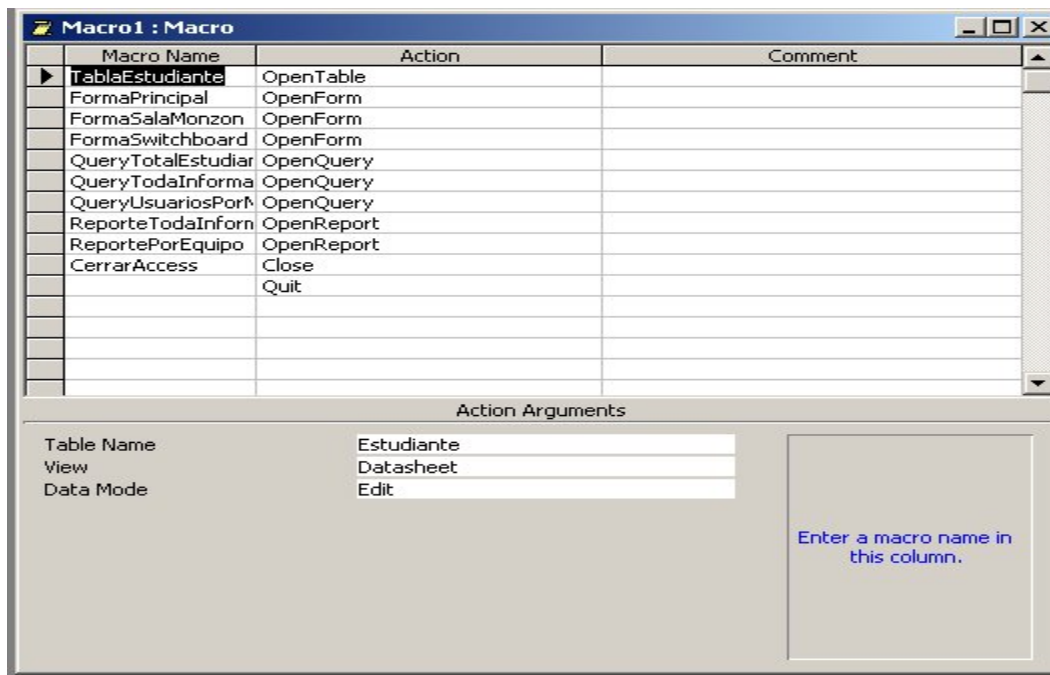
Macro1 : Macro

| Macro Name | Action | Comment |
|---|---|---|
| TablaEstudiante | OpenTable | |
| FormaPrincipal | OpenForm | |
| FormaSalaMonzon | OpenForm | |
| FormaSwitchboard | OpenForm | |
| QueryTotalEstudiar | OpenQuery | |
| QueryTodaInforma | OpenQuery | |
| QueryUsuariosPorN | OpenQuery | |
| ReporteTodaInforn | OpenReport | |
| ReportePorEquipo | OpenReport | |
| CerrarAccess | Close | |
| | Quit | |

Action Arguments

| | |
|---|---|
| Table Name | Estudiante |
| View | Datasheet |
| Data Mode | Edit |

Enter a macro name in this column.